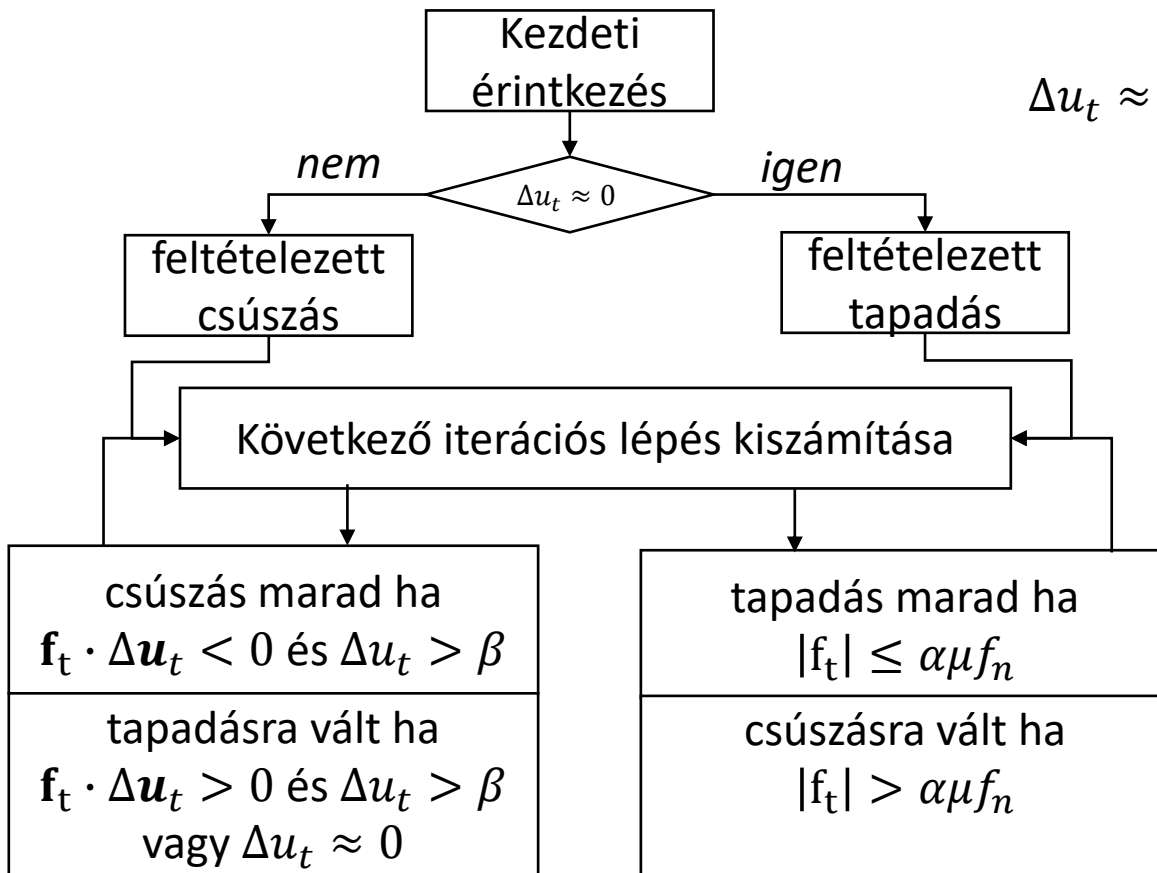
Kezdeti érintkezés

$\Delta u_t \approx$

nem

$\Delta u_t \approx 0$

igen

feltételezett csúszás

feltételezett tapadás

Következő iterációs lépés kiszámítása

csúszás marad ha
$\mathbf{f}_t \cdot \Delta \boldsymbol{u}_t < 0$ és $\Delta u_t > \beta$

tapadásra vált ha
$\mathbf{f}_t \cdot \Delta \boldsymbol{u}_t > 0$ és $\Delta u_t > \beta$
vagy $\Delta u_t \approx 0$

tapadás marad ha
$|\mathrm{f}_t| \leq \alpha \mu f_n$

csúszásra vált ha
$|\mathrm{f}_t| > \alpha \mu f_n$